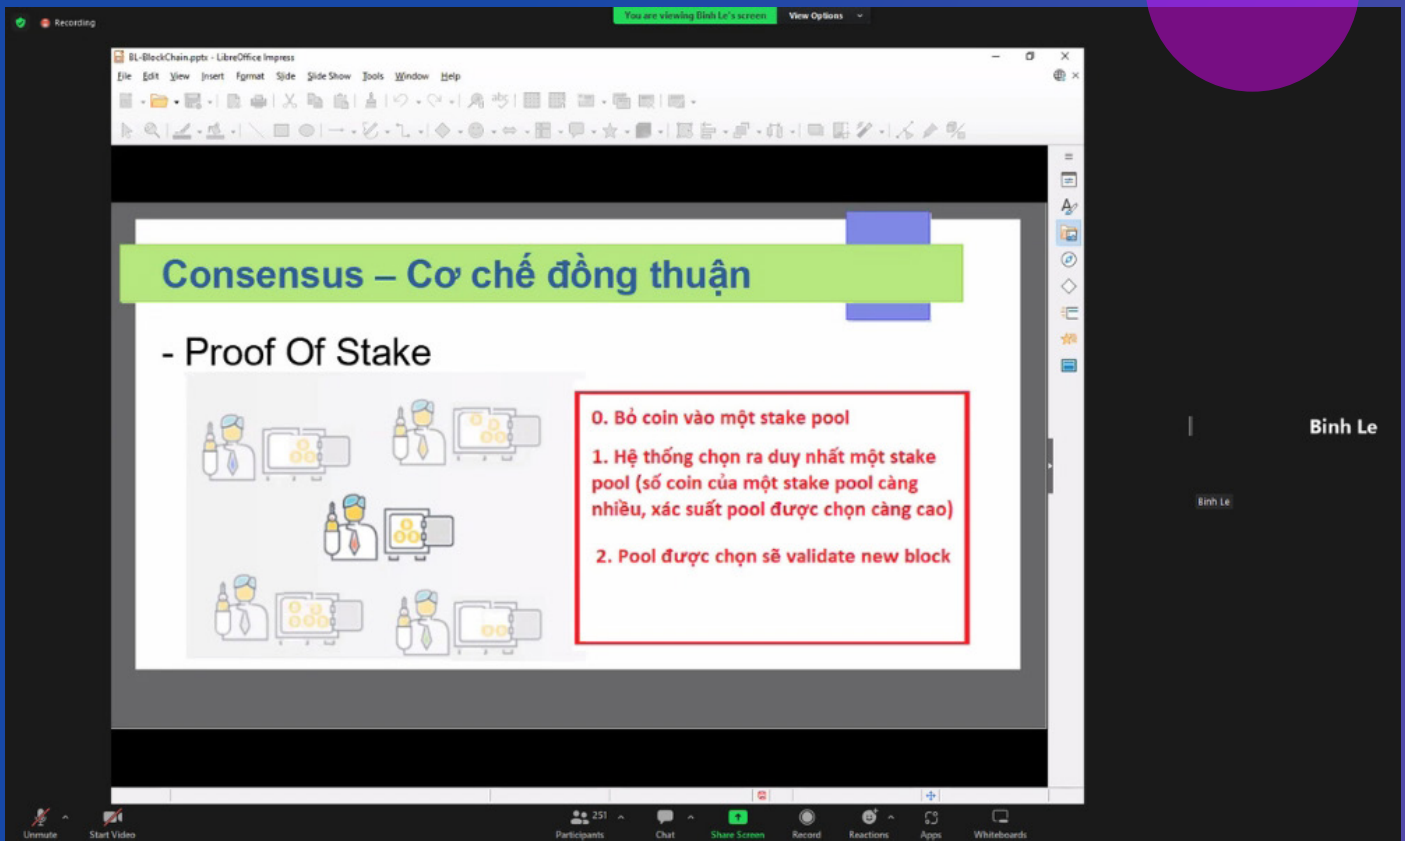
Recording

You are viewing Binh Le's screen

View Options

BL-BlockChain.pptx - LibreOffice Impress

File Edit View Insert Format Slide Slide Show Tools Window Help

Consensus – Cơ chế đồng thuận

- Proof Of Stake

0. Bỏ coin vào một stake pool

1. Hệ thống chọn ra duy nhất một stake pool (số coin của một stake pool càng nhiều, xác suất pool được chọn càng cao)

2. Pool được chọn sẽ validate new block

Binh Le

Binh Le

Unmute

Start Video

251

Participants

Chat

Share Screen

Record

Reactions

Apps

Whiteboards